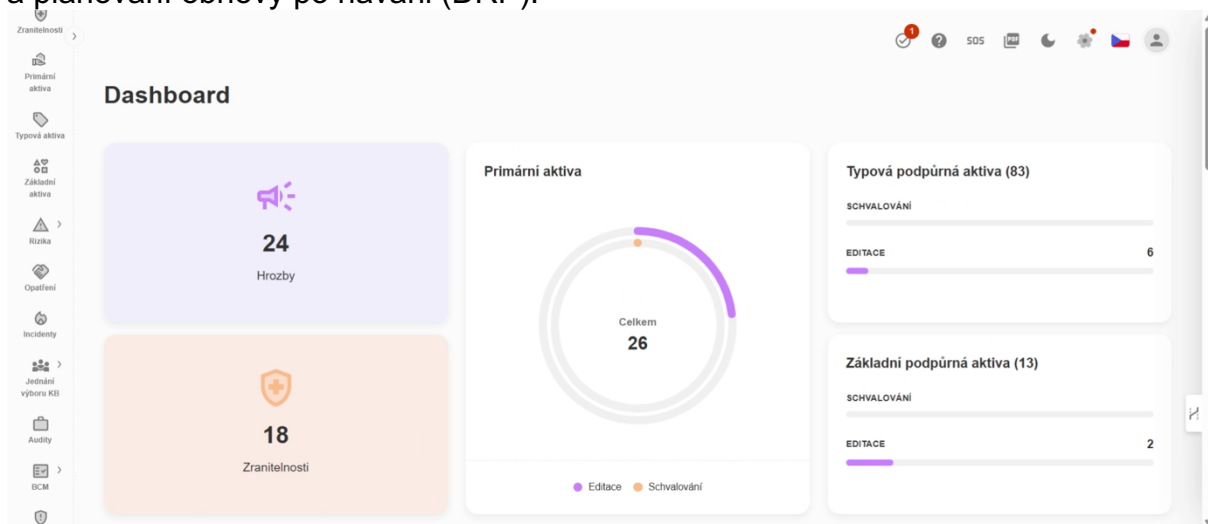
a plánování obnovy po havárii (DRP).

Zranitelnosti
Primární aktiva
Typová aktiva
Základní aktiva
Rizika
Opatření
Incidenty
Jednání výboru KB
Audity
BCM

1
SOS
PDF

Dashboard

24
Hrozby

18
Zranitelnosti

Primární aktiva
Celkem
26
Editace
Schvalování

Typová podpůrná aktiva (83)
SCHVALOVÁNÍ
EDITACE
6

Základní podpůrná aktiva (13)
SCHVALOVÁNÍ
EDITACE
2